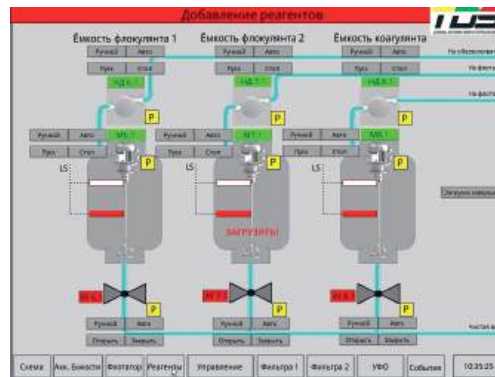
Добавление реагентов

Емкость флокулянта 1

Емкость флокулянта 2

Емкость коагулянта

Ручной

Авто

Пуск

Стоп

НД К.1

НД Л.1

НД Н.1

Р

МК.1

М.7.1

МК.1

LS

ЗАГРУЗИТЬ

Загрузка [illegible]

Открыть

Закрыть

Схема

Акк. Емкости

Флотатор

Реагенты

Управление

Фильтра 1

Фильтра 2

УФО

События

10:35:25